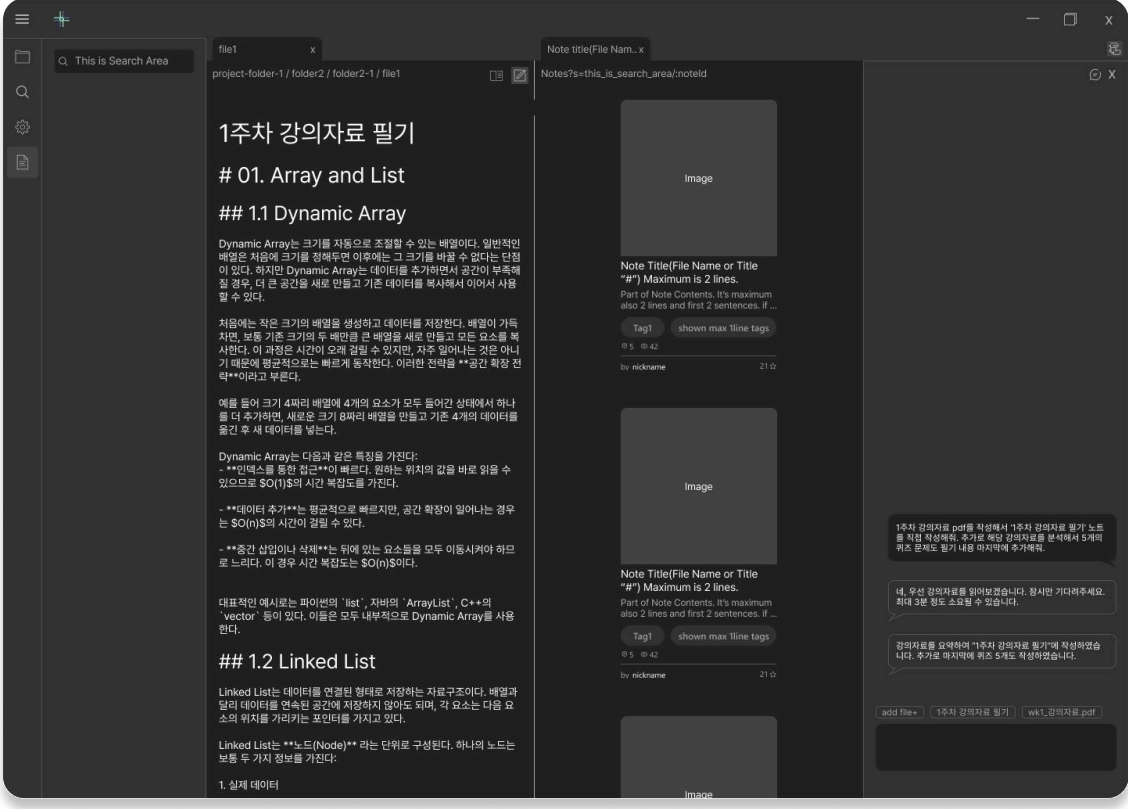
This is Search Area

file1 x

project-folder-1 / folder2 / folder2-1 / file1

1주차 강의자료 필기

# 01. Array and List

## 1.1 Dynamic Array

Dynamic Array는 크기를 자동으로 조절할 수 있는 배열이다. 일반적인 배열은 처음에 크기를 정해두면 이후에는 그 크기를 바꿀 수 없다는 단점이 있다. 하지만 Dynamic Array는 데이터를 추가하면서 공간이 부족해질 경우, 더 큰 공간을 새로 만들고 기존 데이터를 복사해서 이어서 사용할 수 있다.

처음에는 작은 크기의 배열을 생성하고 데이터를 저장한다. 배열이 가득 차면, 보통 기존 크기의 두 배만큼 큰 배열을 새로 만들고 모든 요소를 복사한다. 이 과정은 시간이 오래 걸릴 수 있지만, 자주 일어나는 것은 아니기 때문에 평균적으로는 빠르게 동작한다. 이러한 전략을 **공간 확장 전략**이라고 부른다.

예를 들어 크기 4짜리 배열에 4개의 요소가 모두 들어간 상태에서 하나를 더 추가하면, 새로운 크기 8짜리 배열을 만들고 기존 4개의 데이터를 옮긴 후 새 데이터를 넣는다.

Dynamic Array는 다음과 같은 특징을 가진다:
- **인덱스를 통한 접근**이 빠르다. 원하는 위치의 값을 바로 읽을 수 있으므로 $O(1)$의 시간 복잡도를 가진다.

- **데이터 추가**는 평균적으로 빠르지만, 공간 확장이 일어나는 경우는 $O(n)$의 시간이 걸릴 수 있다.

- **중간 삽입이나 삭제**는 뒤에 있는 요소들을 모두 이동시켜야 하므로 느리다. 이 경우 시간 복잡도는 $O(n)$이다.

대표적인 예시로는 파이썬의 `list`, 자바의 `ArrayList`, C++의 `vector` 등이 있다. 이들은 모두 내부적으로 Dynamic Array를 사용한다.

## 1.2 Linked List

Linked List는 데이터를 연결된 형태로 저장하는 자료구조이다. 배열과 달리 데이터를 연속된 공간에 저장하지 않아도 되며, 각 요소는 다음 요소의 위치를 가리키는 포인터를 가지고 있다.

Linked List는 **노드(Node)** 라는 단위로 구성된다. 하나의 노드는 보통 두 가지 정보를 가진다:

1. 실제 데이터

Note title(File Nam.. x

Notes?s=this_is_search_area/:noteId

Image

Note Title(File Name or Title "#") Maximum is 2 lines.
Part of Note Contents. It's maximum also 2 lines and first 2 sentences. If ...
Tag1 shown max 1line tags
5 42
by nickname 21

Image

Note Title(File Name or Title "#") Maximum is 2 lines.
Part of Note Contents. It's maximum also 2 lines and first 2 sentences. If ...
Tag1 shown max 1line tags
5 42
by nickname 21

Image

X

1주차 강의자료 pdf를 작성해서 '1주차 강의자료 필기' 노트를 직접 작성해줘. 추가로 해당 강의자료를 분석해서 5개의 퀴즈 문제도 필기 내용 마지막에 추가해줘.

네, 우선 강의자료를 읽어보겠습니다. 잠시만 기다려주세요. 최대 3분 정도 소요될 수 있습니다.

강의자료를 요약하여 "1주차 강의자료 필기"에 작성하였습니다. 추가로 마지막에 퀴즈 5개도 작성하였습니다.

add file+ 1주차 강의자료 필기 wk1_강의자료.pdf